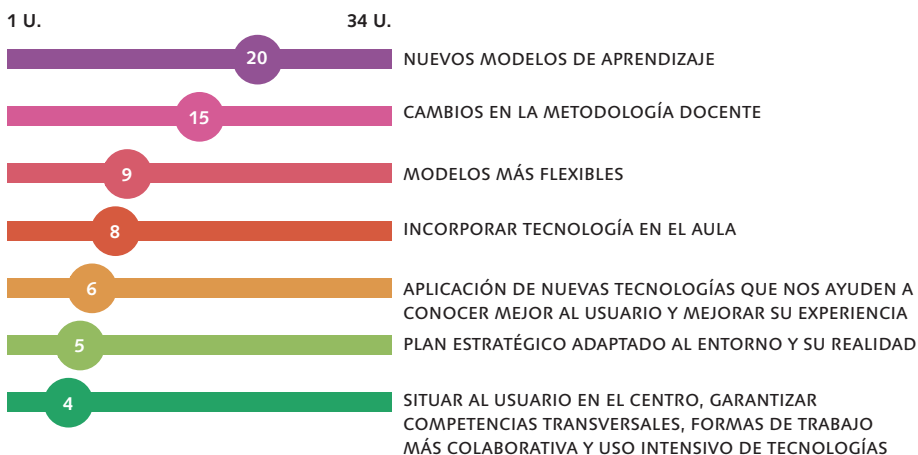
1 U.

34 U.

20 NUEVOS MODELOS DE APRENDIZAJE

15 CAMBIOS EN LA METODOLOGÍA DOCENTE

9 MODELOS MÁS FLEXIBLES

8 INCORPORAR TECNOLOGÍA EN EL AULA

6 APLICACIÓN DE NUEVAS TECNOLOGÍAS QUE NOS AYUDEN A CONOCER MEJOR AL USUARIO Y MEJORAR SU EXPERIENCIA

5 PLAN ESTRATÉGICO ADAPTADO AL ENTORNO Y SU REALIDAD

4 SITUAR AL USUARIO EN EL CENTRO, GARANTIZAR COMPETENCIAS TRANSVERSALES, FORMAS DE TRABAJO MÁS COLABORATIVA Y USO INTENSIVO DE TECNOLOGÍAS